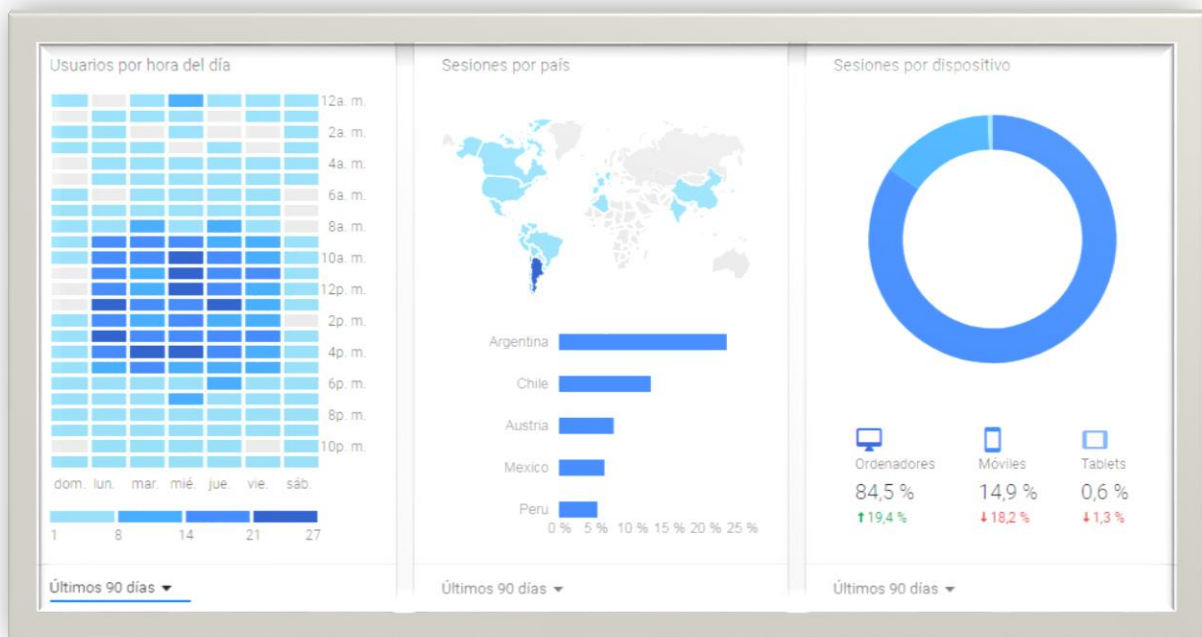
Usuarios por hora del día

12a. m.
2a. m.
4a. m.
6a. m.
8a. m.
10a. m.
12p. m.
2p. m.
4p. m.
6p. m.
8p. m.
10p. m.

dom. lun. mar. mié. jue. vie. sáb.

1 8 14 21 27

Últimos 90 días ▾

Sesiones por país

Argentina
Chile
Austria
Mexico
Peru

0 % 5 % 10 % 15 % 20 % 25 %

Últimos 90 días ▾

Sesiones por dispositivo

| Ordenadores | Móviles | Tablets |
|---|---|---|
| 84,5 % | 14,9 % | 0,6 % |
| ↑19,4 % | ↓18,2 % | ↓1,3 % |

Últimos 90 días ▾